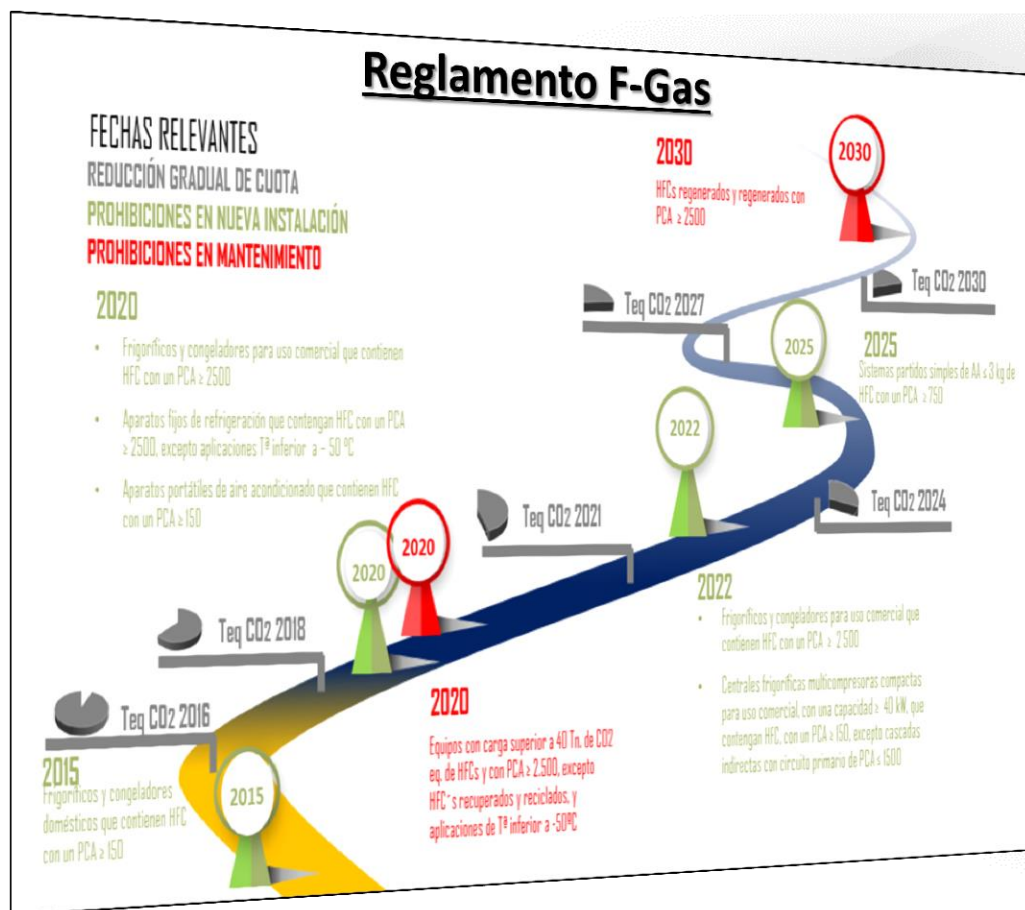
Reglamento F-Gas

FECHAS RELEVANTES
REDUCCIÓN GRADUAL DE CUOTA
PROHIBICIONES EN NUEVA INSTALACIÓN
PROHIBICIONES EN MANTENIMIENTO

2020
• Frigoríficos y congeladores para uso comercial que contienen HFC con un PCA ≥ 2500
• Aparatos fijos de refrigeración que contengan HFC con un PCA ≥ 2500, excepto aplicaciones Tª inferior a – 50 ºC
• Aparatos portátiles de aire acondicionado que contienen HFC con un PCA ≥ 150

2030
HFCs regenerados y regenerados con PCA ≥ 2500

2030

Teq CO2 2030

Teq CO2 2027

2025

2025
Sistemas partidos simples de AA ≤ 3 kg de HFC con un PCA ≥ 750

2022

Teq CO2 2021

Teq CO2 2024

2020

2020

Teq CO2 2018

2022
• Frigoríficos y congeladores para uso comercial que contienen HFC con un PCA ≥ 2500
• Centrales frigoríficas multicompresoras compactas para uso comercial, con una capacidad ≥ 40 kW, que contengan HFC, con un PCA ≥ 150, excepto cascadas indirectas con circuito primario de PCA ≤ 1500

Teq CO2 2016

2020
Equipos con carga superior a 40 Tn. de CO2 eq. de HFCs y con PCA ≥ 2.500, excepto HFC´s recuperados y reciclados, y aplicaciones de Tª inferior a -50ºC

2015
Frigoríficos y congeladores domésticos que contienen HFC con un PCA ≥ 150

2015